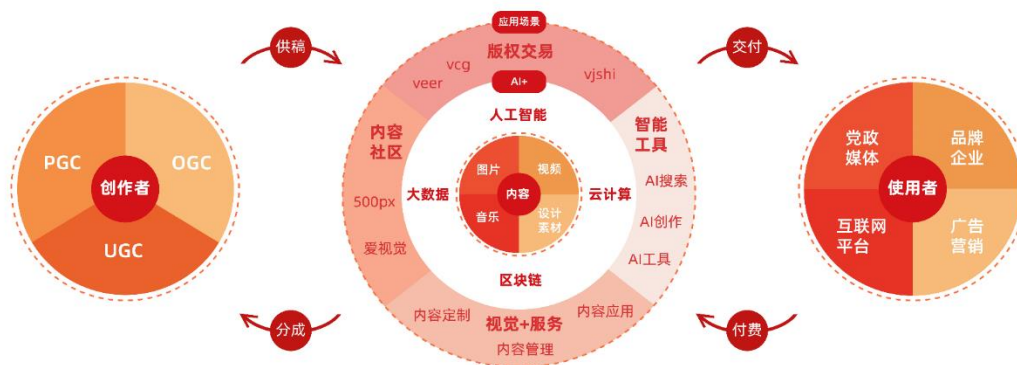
供稿

PGC
OGC
创作者
UGC

分成

应用场景
版权交易
vcg
veer
vjshi
AI+
人工智能
内容社区
500px
爱视觉
大数据
图片
视频
内容
音乐
设计素材
云计算
智能工具
AI搜索
AI创作
AI工具
区块链
内容定制
视觉+服务
内容应用
内容管理

交付

党政媒体
品牌企业
使用者
互联网平台
广告营销

付费